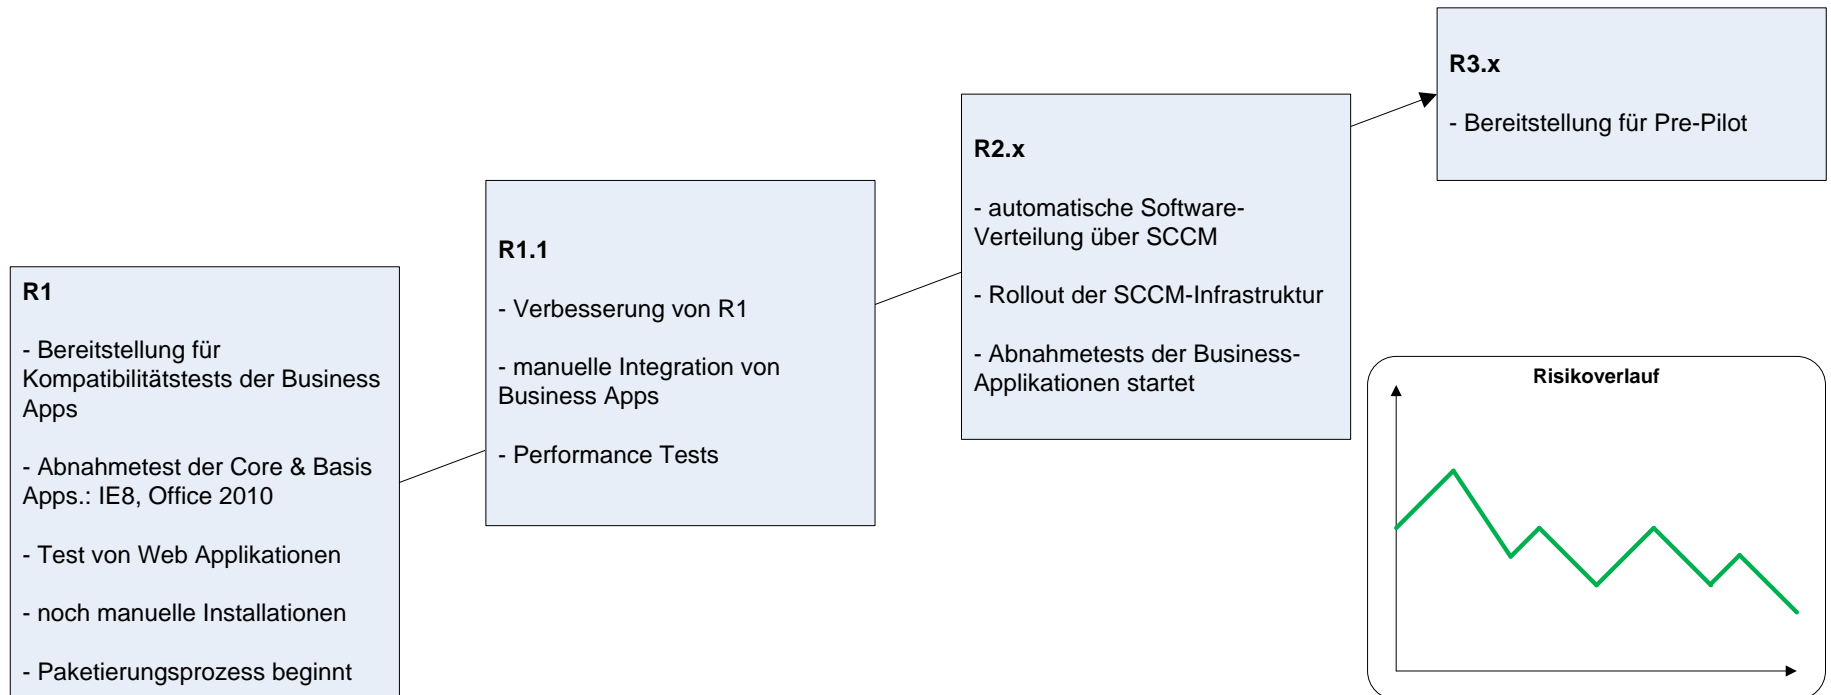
R1

- Bereitstellung für Kompatibilitätstests der Business Apps

- Abnahmetest der Core & Basis Apps.: IE8, Office 2010

- Test von Web Applikationen

- noch manuelle Installationen

- Paketierungsprozess beginnt

R1.1

- Verbesserung von R1

- manuelle Integration von Business Apps

- Performance Tests

R2.x

- automatische Software-Verteilung über SCCM

- Rollout der SCCM-Infrastruktur

- Abnahmetests der Business-Applikationen startet

R3.x

- Bereitstellung für Pre-Pilot

Risikoverlauf